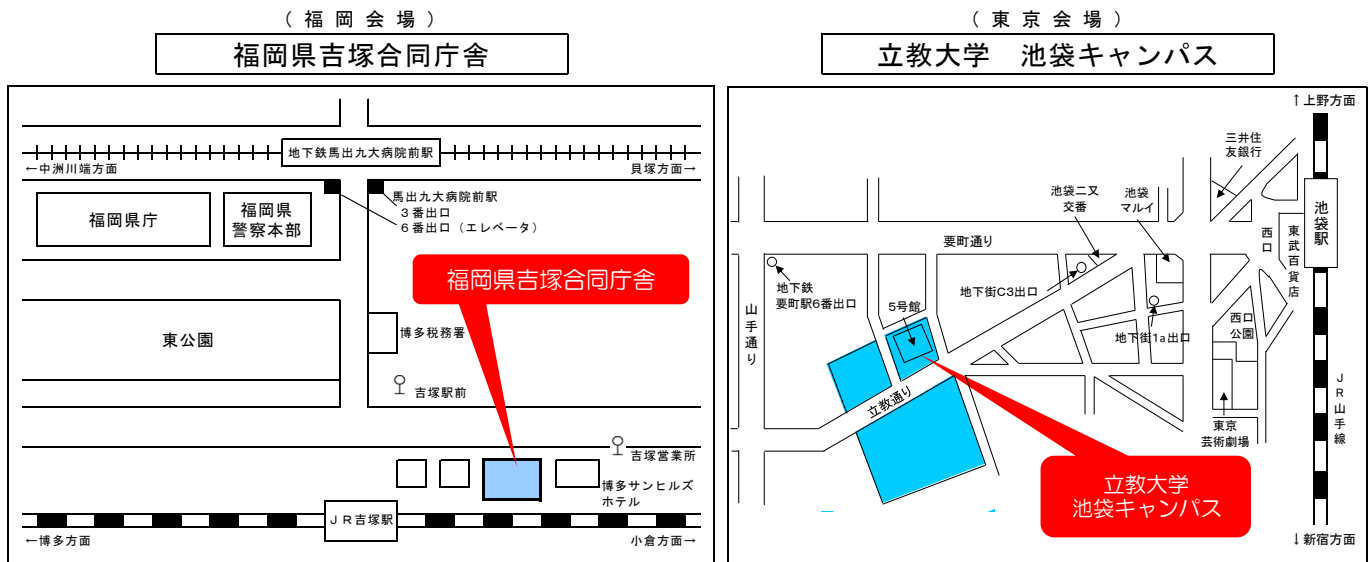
（ 福 岡 会 場 ）
福岡県吉塚合同庁舎

地下鉄馬出九大病院前駅
←中洲川端方面
貝塚方面→
福岡県庁
福岡県警察本部
馬出九大病院前駅
３番出口
６番出口（エレベータ）
福岡県吉塚合同庁舎
東公園
博多税務署
吉塚駅前
吉塚営業所
博多サンヒルズホテル
ＪＲ吉塚駅
←博多方面
小倉方面→

（ 東 京 会 場 ）
立教大学　池袋キャンパス

↑上野方面
三井住友銀行
池袋二又交番
池袋マルイ
池袋駅
西口
東武百貨店
要町通り
地下鉄要町駅6番出口
地下街C3出口
5号館
地下街1a出口
西口公園
山手通り
立教通り
東京芸術劇場
ＪＲ山手線
立教大学
池袋キャンパス
↓新宿方面